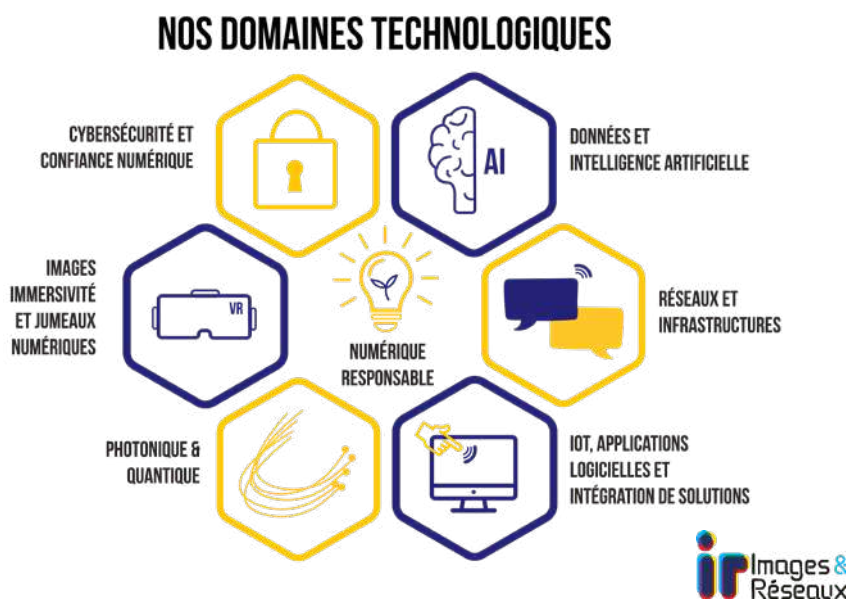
NOS DOMAINES TECHNOLOGIQUES

CYBERSÉCURITÉ ET CONFIANCE NUMÉRIQUE

AI

DONNÉES ET INTELLIGENCE ARTIFICIELLE

IMAGES IMMERSIVITÉ ET JUMEAUX NUMÉRIQUES

VR

NUMÉRIQUE RESPONSABLE

RÉSEAUX ET INFRASTRUCTURES

PHOTONIQUE & QUANTIQUE

IOT, APPLICATIONS LOGICIELLES ET INTÉGRATION DE SOLUTIONS

ir Images & Réseaux